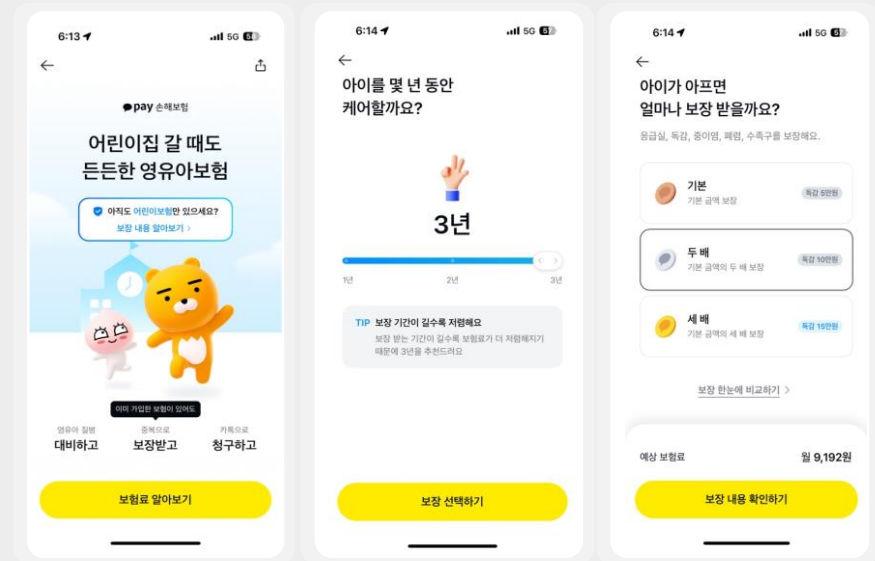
6:13 5G

pay 손해보험

어린이집 갈 때도 든든한 영유아보험

아직도 어린이보험만 있으세요?

보장 내용 알아보기 >

이미 가입한 보험이 있어도

영유아 질병
대비하고

중복으로
보장받고

카톡으로
청구하고

보험료 알아보기

6:14 5G

아이를 몇 년 동안 케어할까요?

3년

1년

2년

3년

TIP 보장 기간이 길수록 저렴해요

보장 받는 기간이 길수록 보험료가 더 저렴해지기 때문에 3년을 추천드려요

보장 선택하기

6:14 5G

아이가 아프면 얼마나 보장 받을까요?

응급실, 독감, 중이염, 폐렴, 수족구를 보장해요.

기본
기본 금액 보장
독감 5만원

두 배
기본 금액의 두 배 보장
독감 10만원

세 배
기본 금액의 세 배 보장
독감 15만원

보장 한눈에 비교하기 >

예상 보험료

월 9,192원

보장 내용 확인하기